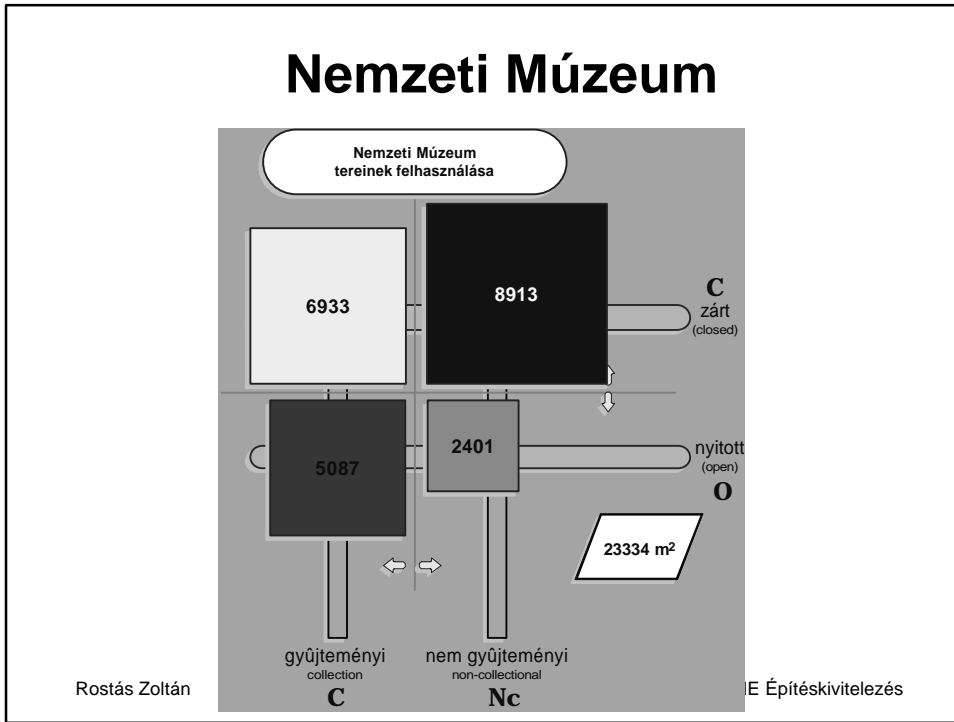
Nemzeti Múzeum

Nemzeti Múzeum tereinek felhasználása

6933

8913

C
zárt
(closed)

5087

2401

nyitott
(open)
O

23334 m$^2$

gyûjteményi
collection
C

nem gyûjteményi
non-collectional
Nc

Rostás Zoltán

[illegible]E Építéskivitelezés